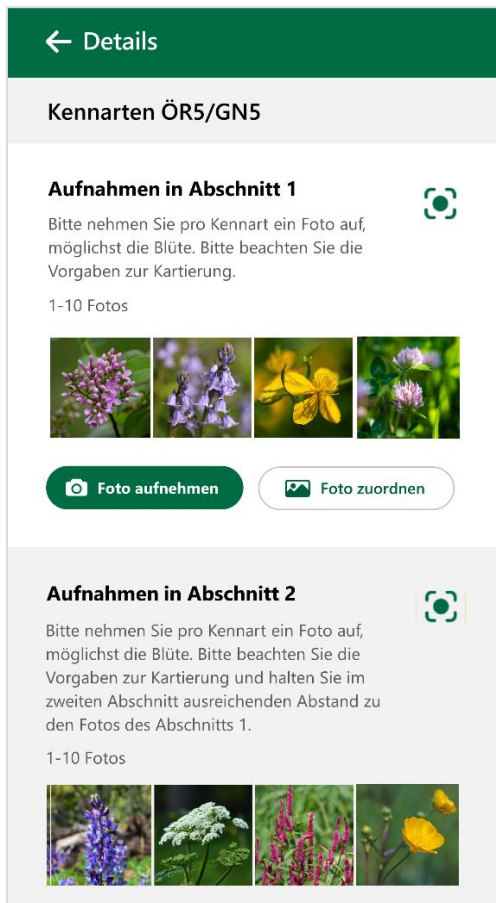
Details

Kennarten ÖR5/GN5

Aufnahmen in Abschnitt 1

Bitte nehmen Sie pro Kennart ein Foto auf, möglichst die Blüte. Bitte beachten Sie die Vorgaben zur Kartierung.

1-10 Fotos

Foto aufnehmen

Foto zuordnen

Aufnahmen in Abschnitt 2

Bitte nehmen Sie pro Kennart ein Foto auf, möglichst die Blüte. Bitte beachten Sie die Vorgaben zur Kartierung und halten Sie im zweiten Abschnitt ausreichenden Abstand zu den Fotos des Abschnitts 1.

1-10 Fotos